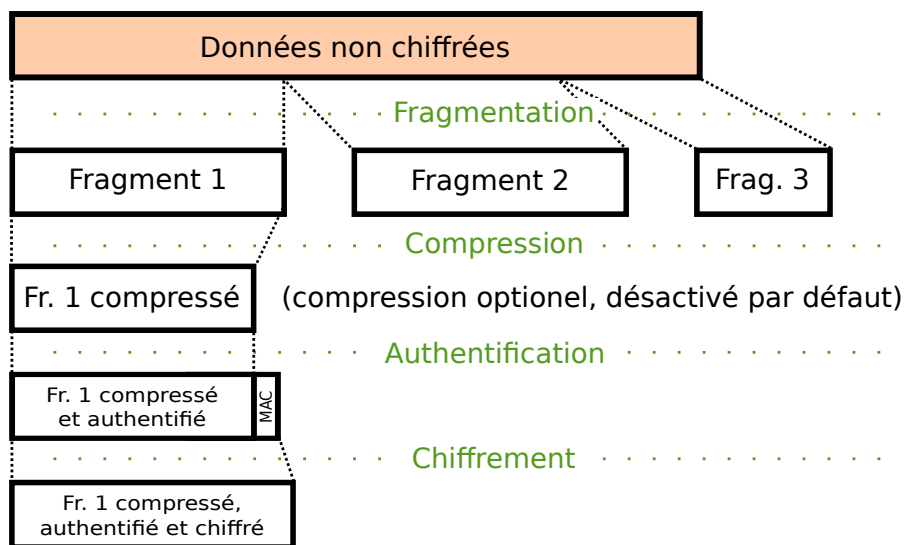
Données non chiffrées

Fragmentation

Fragment 1

Fragment 2

Frag. 3

Compression

Fr. 1 compressé

(compression optionel, désactivé par défaut)

Authentification

Fr. 1 compressé et authentifié

MAC

Chiffrement

Fr. 1 compressé, authentifié et chiffré